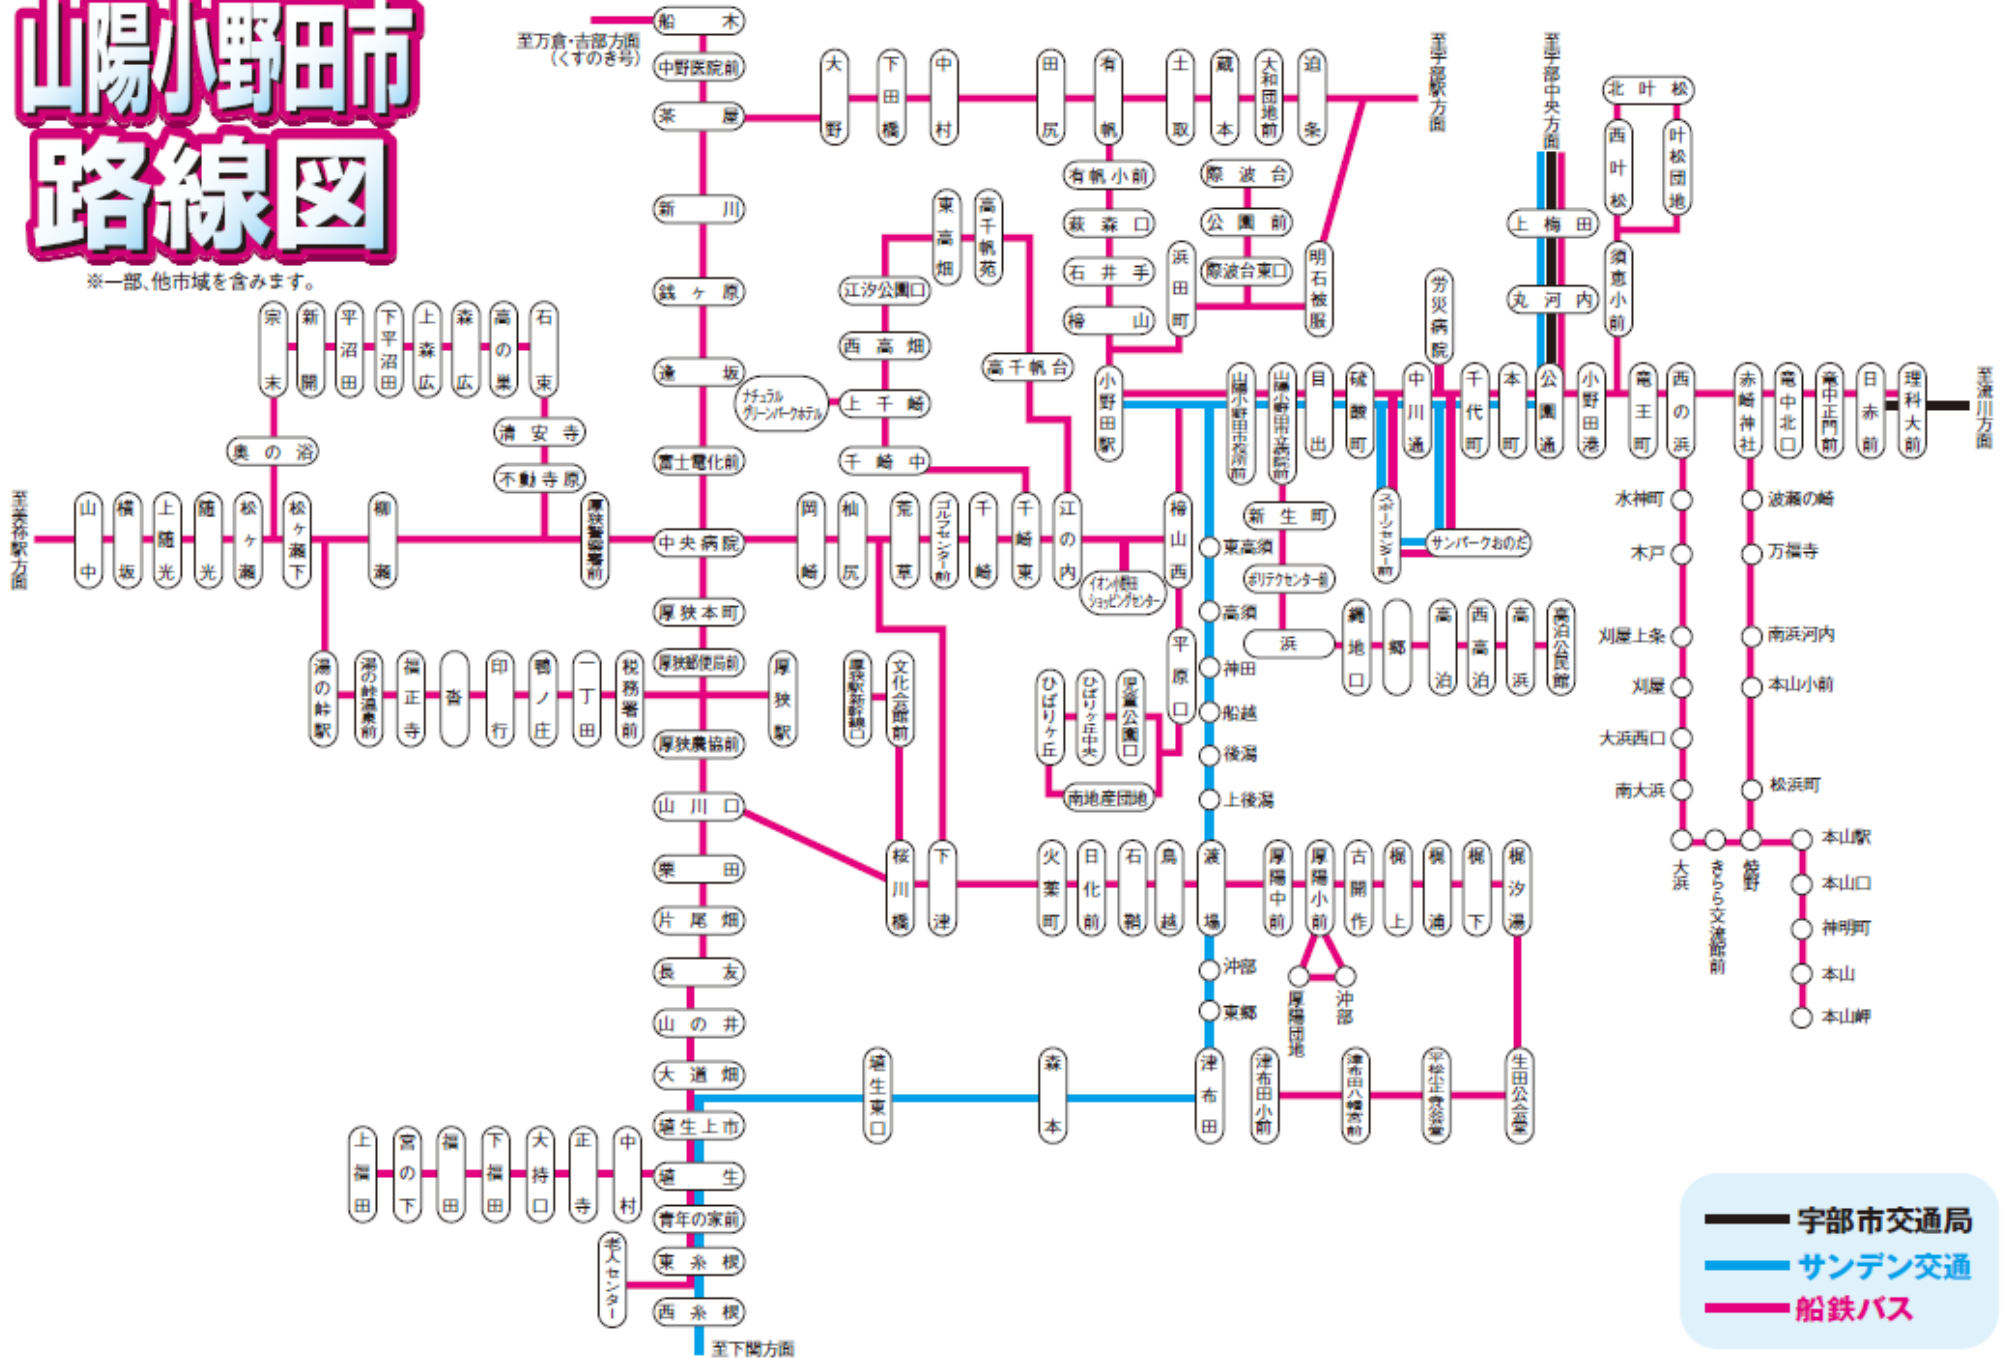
山陽小野田市
路線図
※一部、他市域を含みます。

至万倉・吉部方面（くすのき号）
船木
中野医院前
茶屋
新川
銭ヶ原
逢坂
ナチュラルグリーンパークホテル
富士電化前
中央病院
厚狭本町
厚狭郵便局前
厚狭農協前
山川口
栗田
片尾畑
長友
山の井
大道畑
埴生上市
埴生
青年の家前
東糸根
老人センター
西糸根
至下関方面

大野
下田橋
中村
田尻
有帆
土取
蔵本
大和団地前
迫条
至宇部駅方面
至宇部中央方面
有帆小前
萩森口
石井手
樽山
浜田町
際波台
公園前
際波台東口
明石被服
東高畑
高千帆苑
江汐公園口
西高畑
上千崎
千崎中
高千帆台
北叶松
西叶松
叶松団地
上梅田
丸河内
須恵小前
労災病院

宗末
新開
平沼田
下平沼田
上森広
森広
高の巣
石束
清安寺
不動寺原
奥の浴
至美祢駅方面
山中
横坂
上随光
随光
松ヶ瀬
松ヶ瀬下
柳瀬
厚狭警察署前
湯の峠駅
湯の峠温泉前
福正寺
沓
印行
鴨ノ庄
一丁田
税務署前
厚狭駅
厚狭新幹線口
文化会館前

岡崎
柚尻
荒草
ゴルフセンター前
千崎
千崎東
江の内
イオン小野田ショッピングセンター
樽山西
平原口
ひばりヶ丘
ひばりヶ丘中央
児童公園口
南地産団地

小野田駅
山陽小野田市役所前
山陽小野田市民病院前
目出
硫酸町
中川通
千代町
本町
公園通
小野田港
竜王町
西の浜
赤崎神社
竜中北口
竜中正門前
日赤前
理科大前
至厚狭川方面
新生町
スポーツセンター前
サンパークおのだ
東高須
ポリテクセンター前
高須
神田
船越
後潟
上後潟
浜
縄地口
郷
高泊
西高泊
高浜
高泊公民館
水神町
木戸
刈屋上条
刈屋
大浜西口
南大浜
大浜
きらら交流館前
焼野
波瀬の崎
万福寺
南浜河内
本山小前
松浜町
本山駅
本山口
神明町
本山
本山岬

桜川橋
下津
火薬町
日化前
石鞘
鳥越
渡場
厚陽中前
厚陽小前
古開作
梶上
梶通
梶下
梶汐湯
厚陽団地
沖部
東郷
埴生東口
森本
津布田
津布田小前
津布田八幡宮前
宇部企業工業会館
生田公会堂
上福田
宮の下
福田
下福田
大持口
正寺
中村

宇部市交通局
サンデン交通
船鉄バス